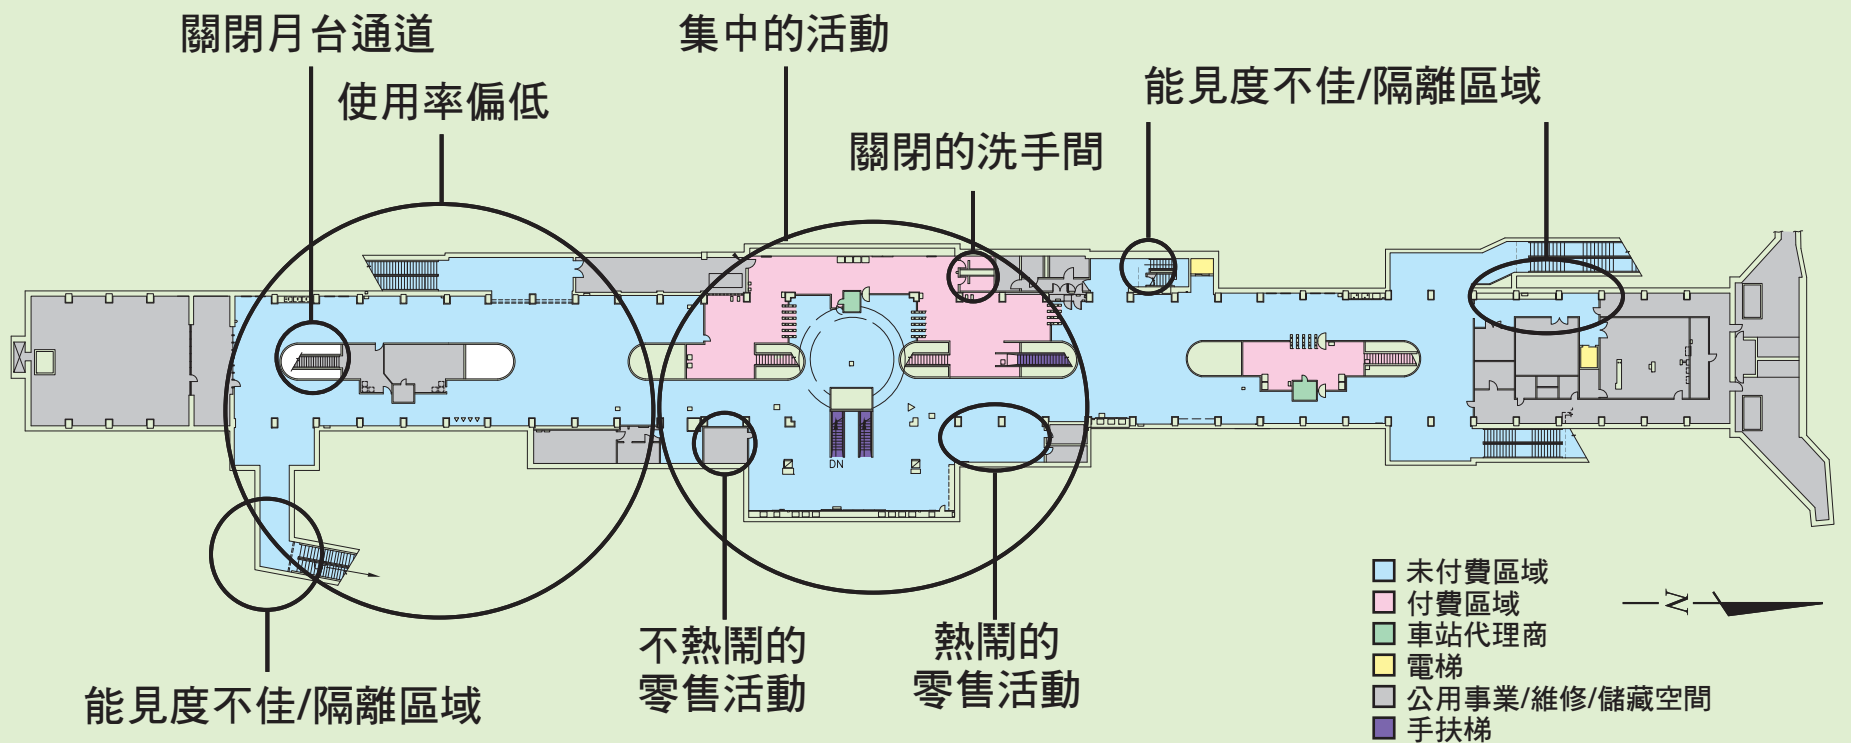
關閉月台通道

使用率偏低

集中的活動

關閉的洗手間

能見度不佳/隔離區域

DN

能見度不佳/隔離區域

不熱鬧的零售活動

熱鬧的零售活動

未付費區域
付費區域
車站代理商
電梯
公用事業/維修/儲藏空間
手扶梯

N